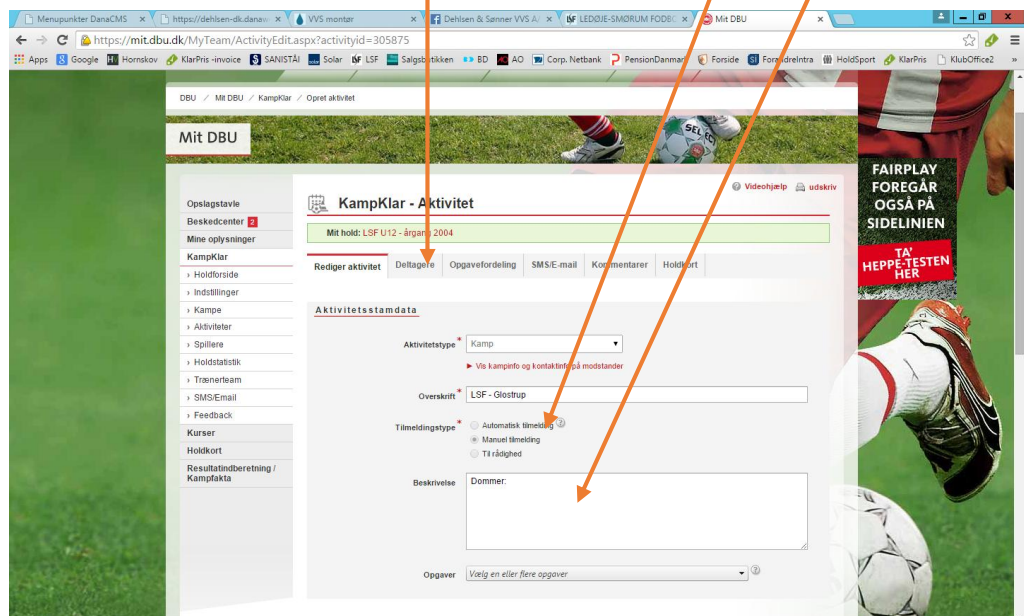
Menupunkter DanaCMS × https://dehlsen-dk.danaw × VVS montør × Dehlsen & Sønner VVS A/ × LEDØJE-SMØRUM FODBO × Mit DBU ×

https://mit.dbu.dk/MyTeam/ActivityEdit.aspx?activityid=305875

Apps Google Hornskov KlarPris -invoice SANISTÅL Solar LSF Salgsbutikken BD AO Corp. Netbank PensionDanmark Forside ForældreIntra HoldSport KlarPris KlubOffice2 »

DBU / Mit DBU / KampKlar / Opret aktivitet

Mit DBU

Opslagstavle
Beskedcenter 2
Mine oplysninger
KampKlar
› Holdforside
› Indstillinger
› Kampe
› Aktiviteter
› Spillere
› Holdstatistik
› Trænerteam
› SMS/Email
› Feedback
Kurser
Holdkort
Resultatindberetning / Kampfakta

Videohjælp udskriv

KampKlar - Aktivitet

Mit hold: LSF U12 - årgang 2004

Rediger aktivitet | Deltagere | Opgavefordeling | SMS/E-mail | Kommentarer | Holdkort

Aktivitetsstamdata

Aktivitetstype * Kamp

► Vis kampinfo og kontaktinfo på modstander

Overskrift * LSF - Glostrup

Tilmeldingstype * Automatisk tilmelding
Manuel tilmelding
Til rådighed

Beskrivelse Dommer:

Opgaver Vælg en eller flere opgaver

FAIRPLAY FOREGÅR OGSÅ PÅ SIDELINIEN

TA' HEPPE-TESTEN HER